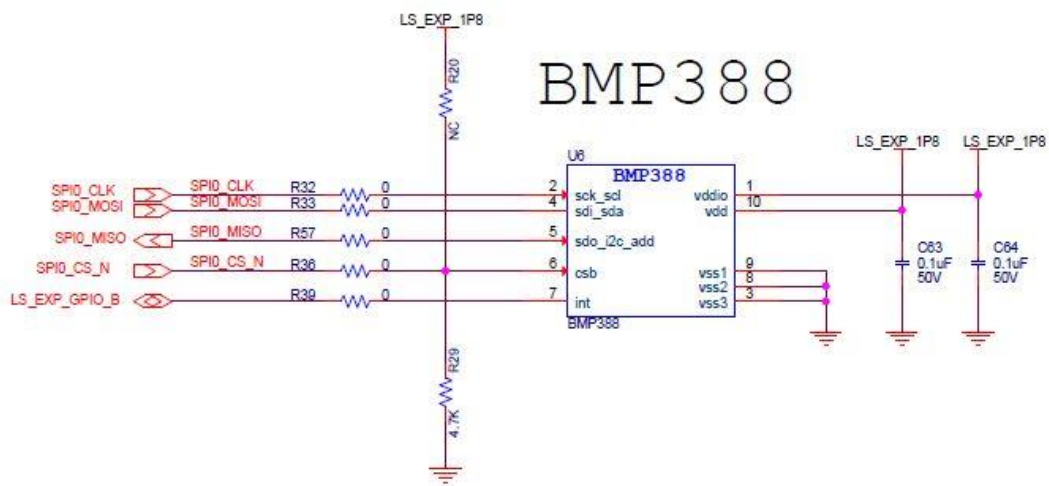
LS_EXP_1P8

R20

NC

BMP388

U6

BMP388

LS_EXP_1P8

LS_EXP_1P8

SPI0_CLK

SPI0_MOSI

SPI0_CLK

SPI0_MOSI

R32

R33

0

0

2

4

sck_scl

sdi_sda

vddio

vdd

1

10

SPI0_MISO

SPI0_MISO

R57

0

5

sdo_i2c_add

C63

0.1uF

50V

C64

0.1uF

50V

SPI0_CS_N

SPI0_CS_N

R36

0

6

csb

vss1

vss2

vss3

9

8

3

LS_EXP_GPIO_B

R39

0

7

int

BMP388

R29

4.7K